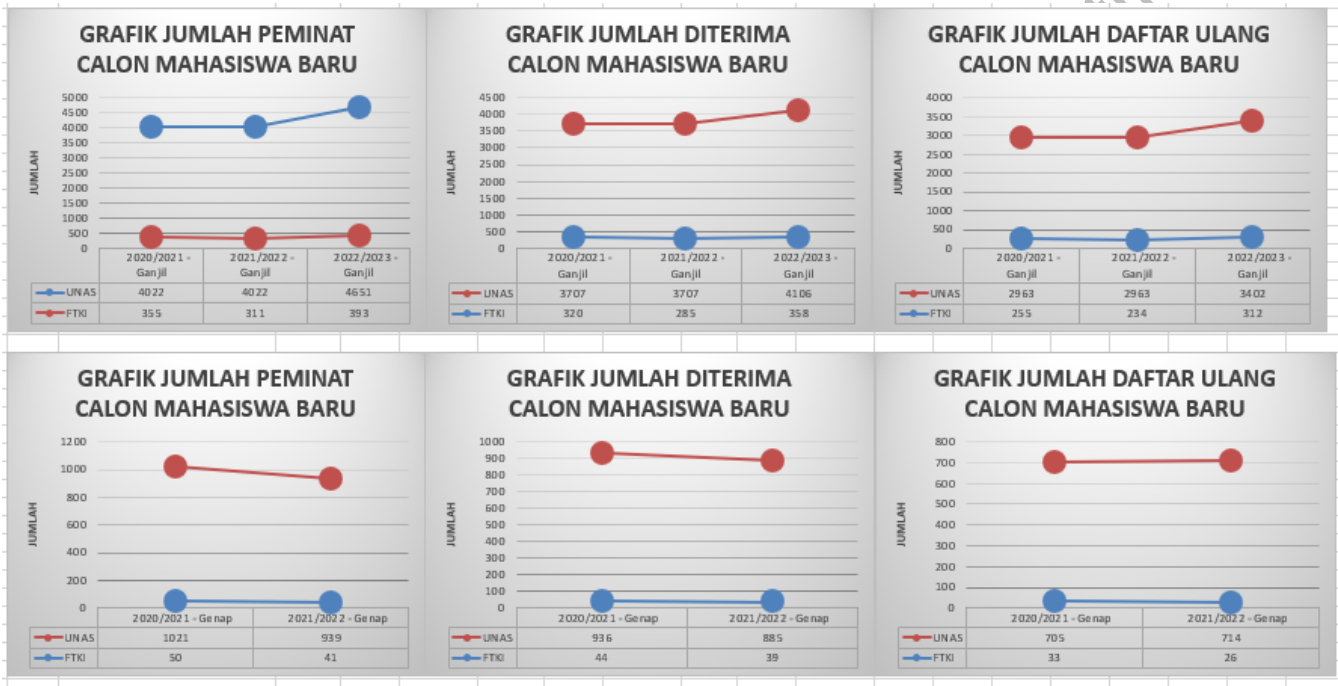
GRAFIK JUMLAH PEMINAT CALON MAHASISWA BARU

5000
4500
4000
3500
3000
2500
2000
1500
1000
500
0

JUMLAH

| | 2020/2021 - Ganjil | 2021/2022 - Ganjil | 2022/2023 - Ganjil |
|---|---|---|---|
| UNAS | 4022 | 4022 | 4651 |
| FTKI | 355 | 311 | 393 |

GRAFIK JUMLAH DITERIMA CALON MAHASISWA BARU

4500
4000
3500
3000
2500
2000
1500
1000
500
0

JUMLAH

| | 2020/2021 - Ganjil | 2021/2022 - Ganjil | 2022/2023 - Ganjil |
|---|---|---|---|
| UNAS | 3707 | 3707 | 4106 |
| FTKI | 320 | 285 | 358 |

GRAFIK JUMLAH DAFTAR ULANG CALON MAHASISWA BARU

4000
3500
3000
2500
2000
1500
1000
500
0

JUMLAH

| | 2020/2021 - Ganjil | 2021/2022 - Ganjil | 2022/2023 - Ganjil |
|---|---|---|---|
| UNAS | 2963 | 2963 | 3402 |
| FTKI | 255 | 234 | 312 |

GRAFIK JUMLAH PEMINAT CALON MAHASISWA BARU

1200
1000
800
600
400
200
0

JUMLAH

| | 2020/2021 - Genap | 2021/2022 - Genap |
|---|---|---|
| UNAS | 1021 | 939 |
| FTKI | 50 | 41 |

GRAFIK JUMLAH DITERIMA CALON MAHASISWA BARU

1000
900
800
700
600
500
400
300
200
100
0

JUMLAH

| | 2020/2021 - Genap | 2021/2022 - Genap |
|---|---|---|
| UNAS | 936 | 885 |
| FTKI | 44 | 39 |

GRAFIK JUMLAH DAFTAR ULANG CALON MAHASISWA BARU

800
700
600
500
400
300
200
100
0

JUMLAH

| | 2020/2021 - Genap | 2021/2022 - Genap |
|---|---|---|
| UNAS | 705 | 714 |
| FTKI | 33 | 26 |